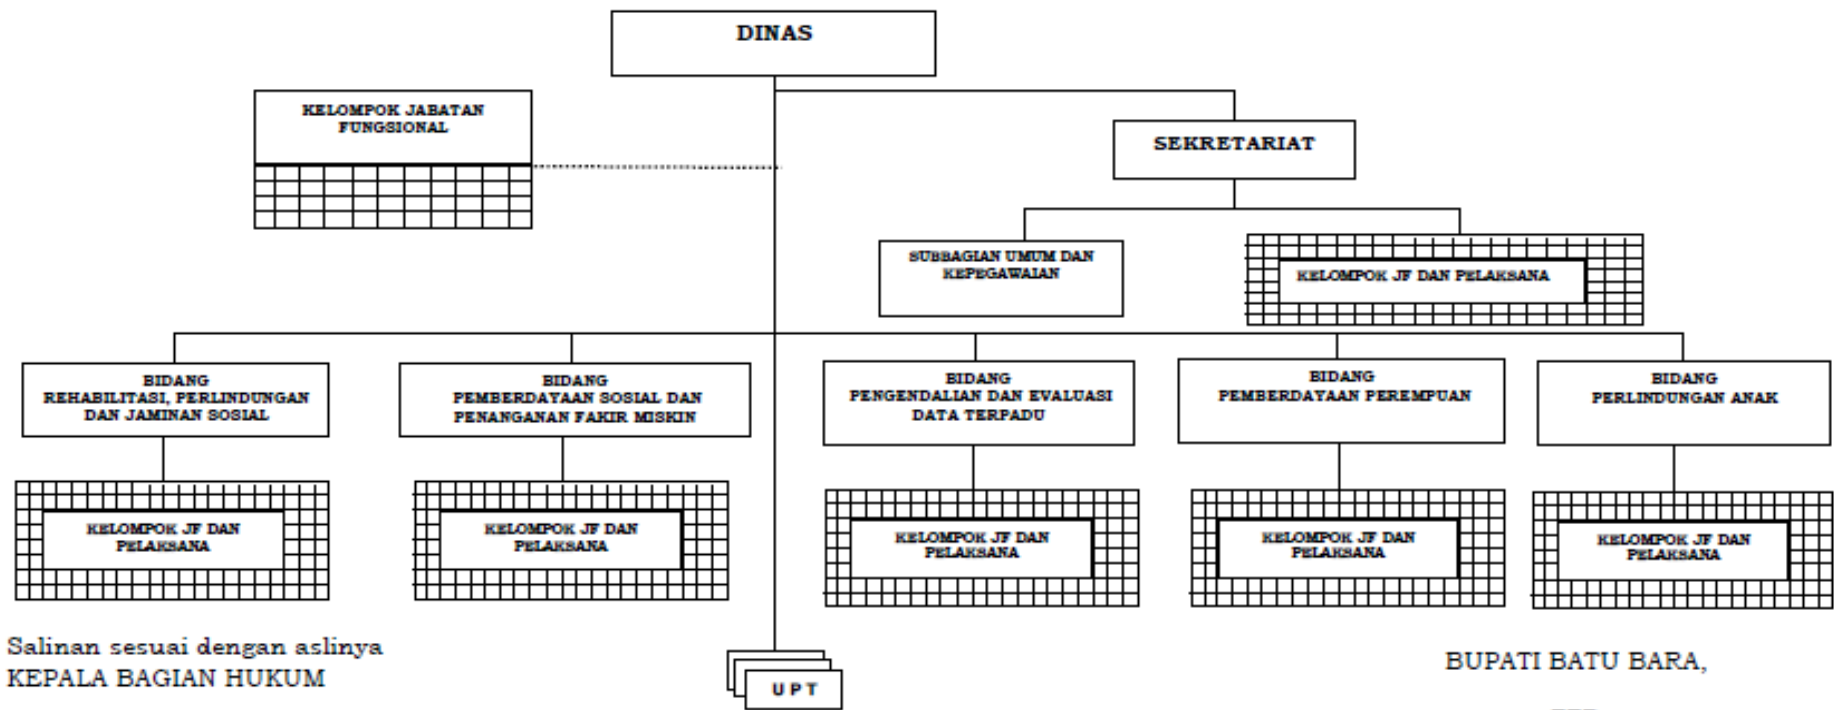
DINAS

KELOMPOK JABATAN FUNGSIONAL

SEKRETARIAT

SUBBAGIAN UMUM DAN KEPEGAWAIAN

KELOMPOK JF DAN PELAKSANA

BIDANG REHABILITASI, PERLINDUNGAN DAN JAMINAN SOSIAL

KELOMPOK JF DAN PELAKSANA

BIDANG PEMBERDAYAAN SOSIAL DAN PENANGANAN FAKIR MISKIN

KELOMPOK JF DAN PELAKSANA

BIDANG PENGENDALIAN DAN EVALUASI DATA TERPADU

KELOMPOK JF DAN PELAKSANA

BIDANG PEMBERDAYAAN PEREMPUAN

KELOMPOK JF DAN PELAKSANA

BIDANG PERLINDUNGAN ANAK

KELOMPOK JF DAN PELAKSANA

UPT

Salinan sesuai dengan aslinya
KEPALA BAGIAN HUKUM

BUPATI BATU BARA,

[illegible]